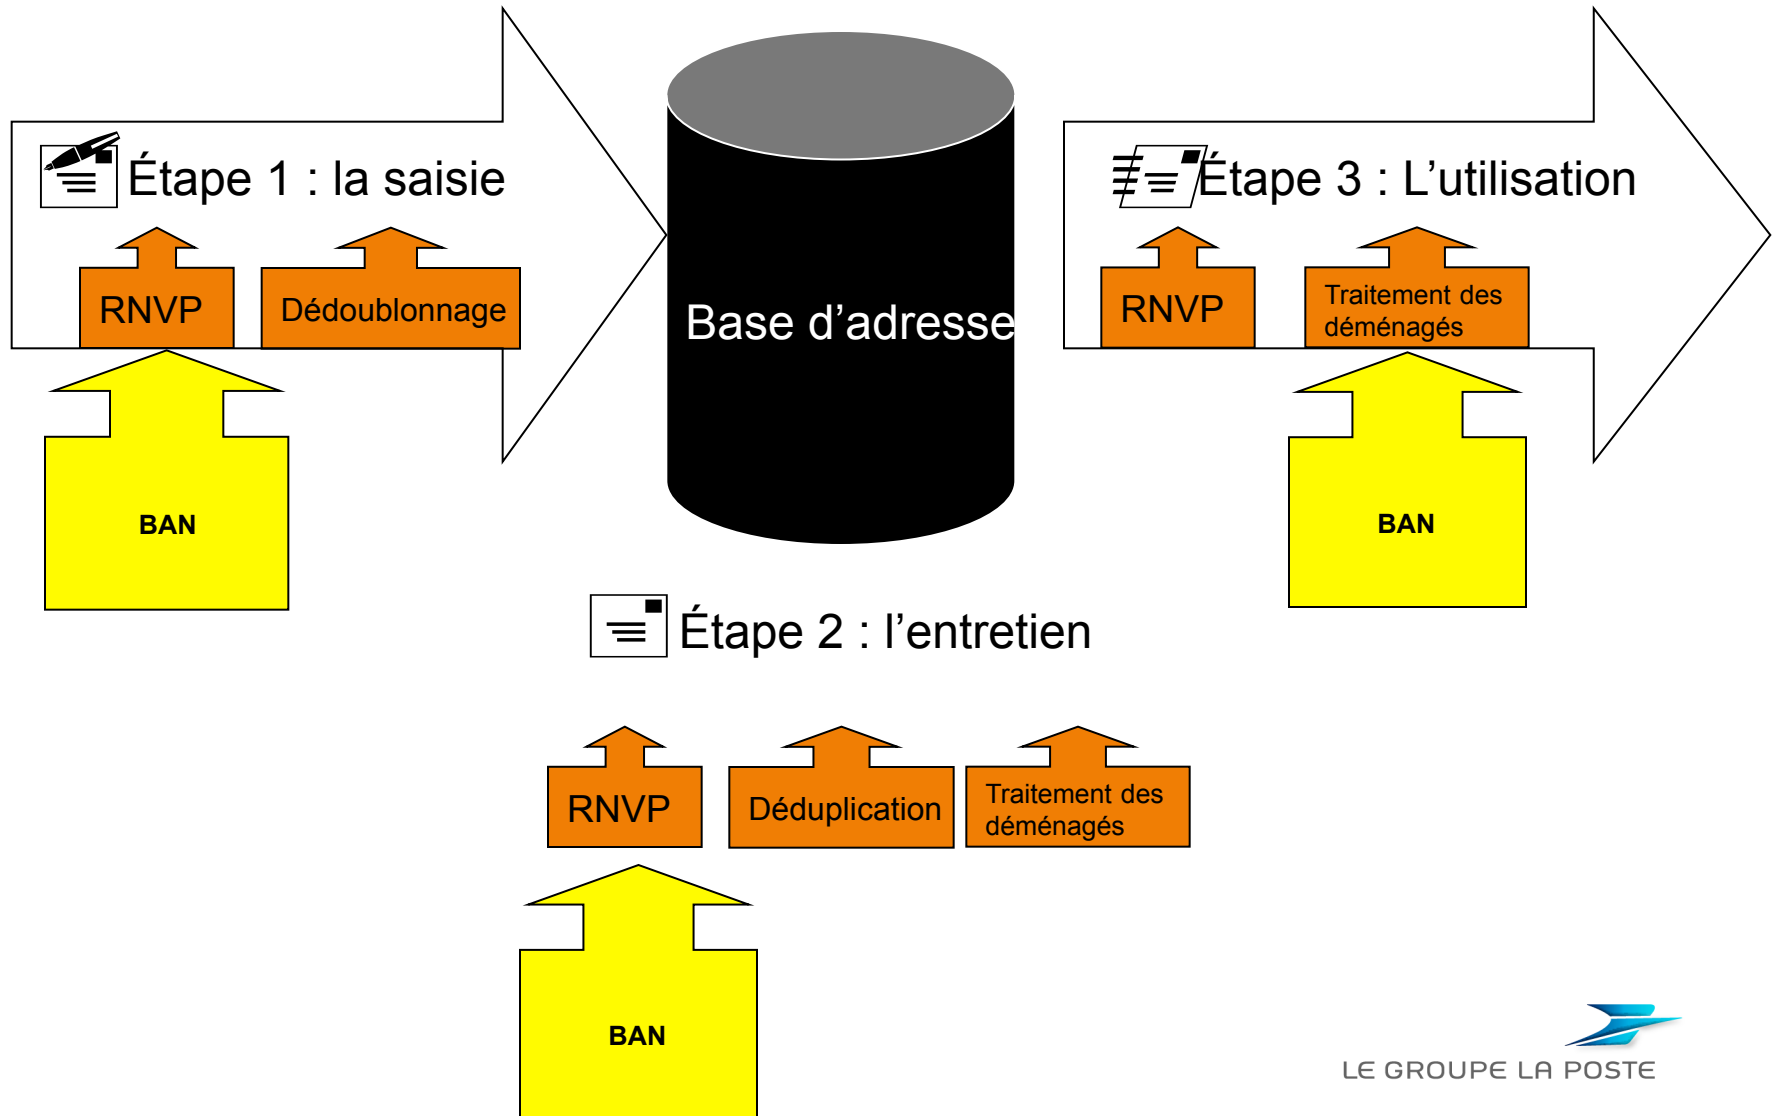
Étape 1 : la saisie

RNVP

Dédoublonnage

BAN

Base d'adresse

Étape 3 : L'utilisation

RNVP

Traitement des déménagés

BAN

Étape 2 : l'entretien

RNVP

Déduplication

Traitement des déménagés

BAN

LE GROUPE LA POSTE